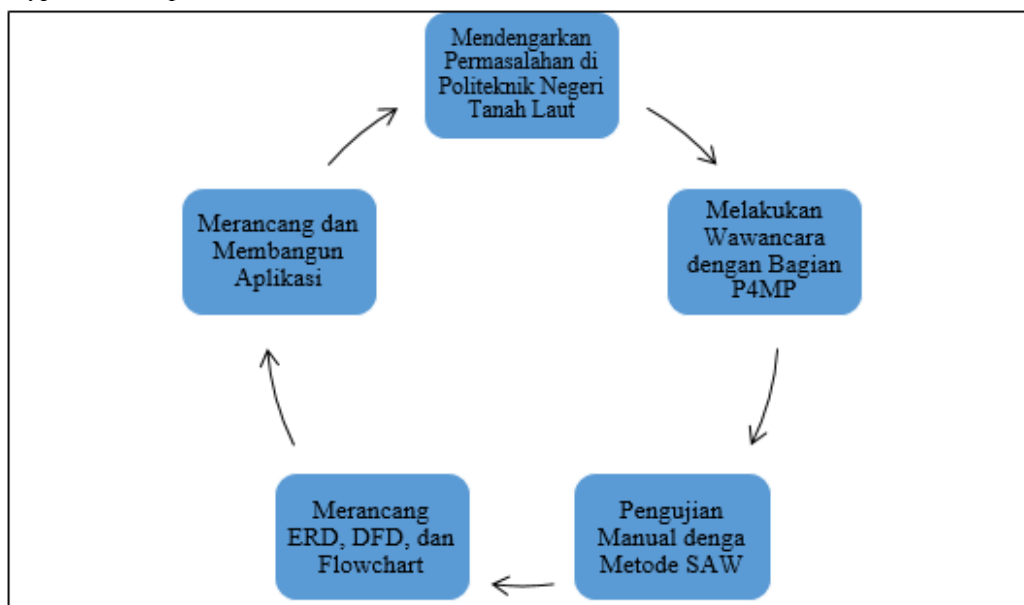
Mendengarkan Permasalahan di Politeknik Negeri Tanah Laut

Melakukan Wawancara dengan Bagian P4MP

Pengujian Manual denga Metode SAW

Merancang ERD, DFD, dan Flowchart

Merancang dan Membangun Aplikasi